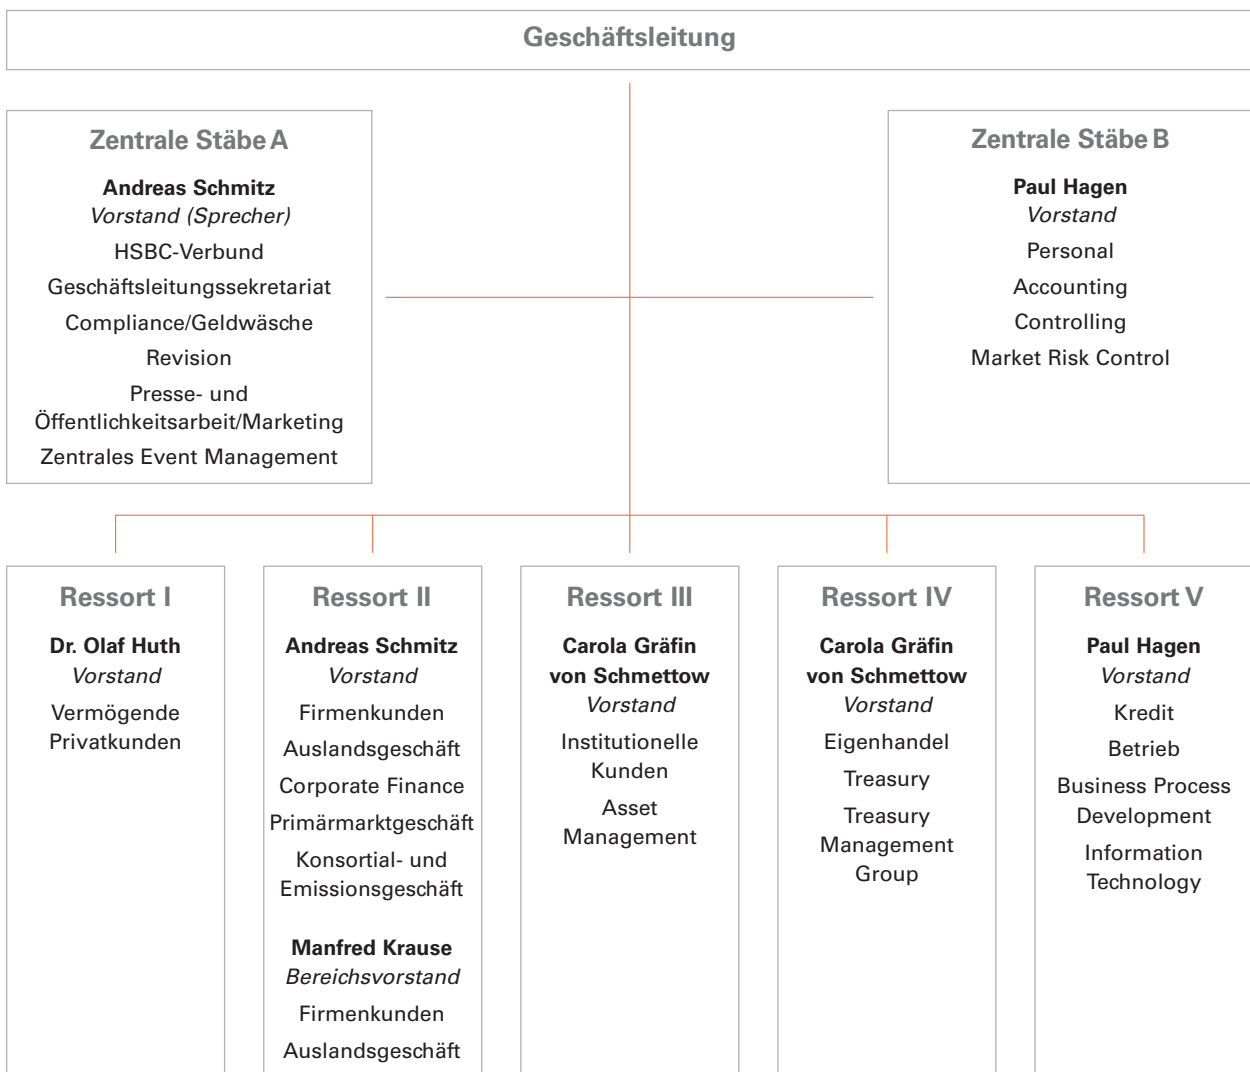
Geschäftsleitung

Zentrale Stäbe A

Andreas Schmitz
Vorstand (Sprecher)
HSBC-Verbund
Geschäftsleitungssekretariat
Compliance/Geldwäsche
Revision
Presse- und Öffentlichkeitsarbeit/Marketing
Zentrales Event Management

Zentrale Stäbe B

Paul Hagen
Vorstand
Personal
Accounting
Controlling
Market Risk Control

Ressort I

Dr. Olaf Huth
Vorstand
Vermögende Privatkunden

Ressort II

Andreas Schmitz
Vorstand
Firmenkunden
Auslandsgeschäft
Corporate Finance
Primärmarktgeschäft
Konsortial- und Emissionsgeschäft

Manfred Krause
Bereichsvorstand
Firmenkunden
Auslandsgeschäft

Ressort III

Carola Gräfin von Schmettow
Vorstand
Institutionelle Kunden
Asset Management

Ressort IV

Carola Gräfin von Schmettow
Vorstand
Eigenhandel
Treasury
Treasury Management Group

Ressort V

Paul Hagen
Vorstand
Kredit
Betrieb
Business Process Development
Information Technology